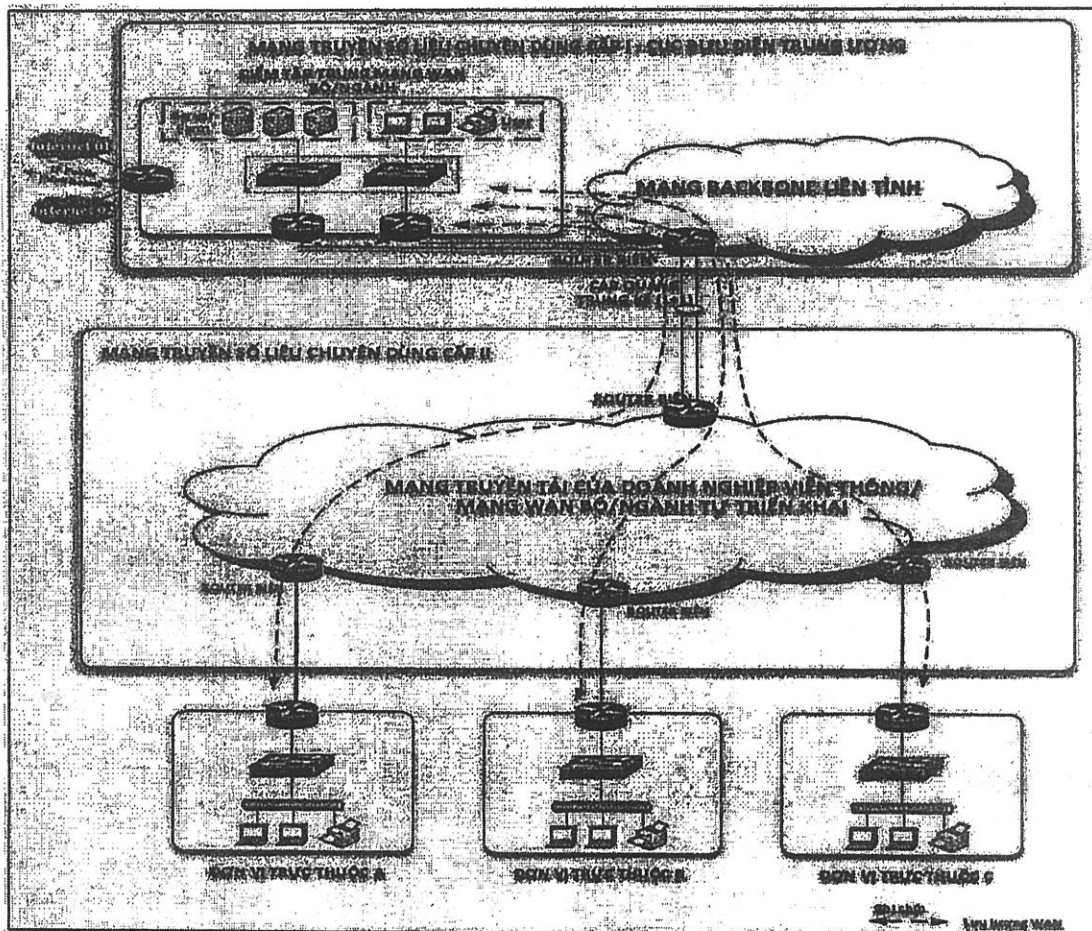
MẠNG TRUYỀN SỐ LIỆU CHUYÊN DÙNG CẤP I - CỤC BƯU ĐIỆN TRUNG ƯƠNG

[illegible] BỘ/NGÀNH

Internet

Internet

User

MẠNG BACKBONE LIÊN TỈNH

ROUTER BIÊN

MẠNG TRUYỀN SỐ LIỆU CHUYÊN DÙNG CẤP II

ROUTER BIÊN

MẠNG TRUYỀN TẢI CỦA DOANH NGHIỆP VIỄN THÔNG / MẠNG WAN BỘ/NGÀNH TỰ TRIỂN KHAI

ROUTER BIÊN

ROUTER BIÊN

ROUTER BIÊN

ĐƠN VỊ TRỰC THUỘC A

ĐƠN VỊ TRỰC THUỘC B

ĐƠN VỊ TRỰC THUỘC C

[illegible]

Lưu lượng WAN